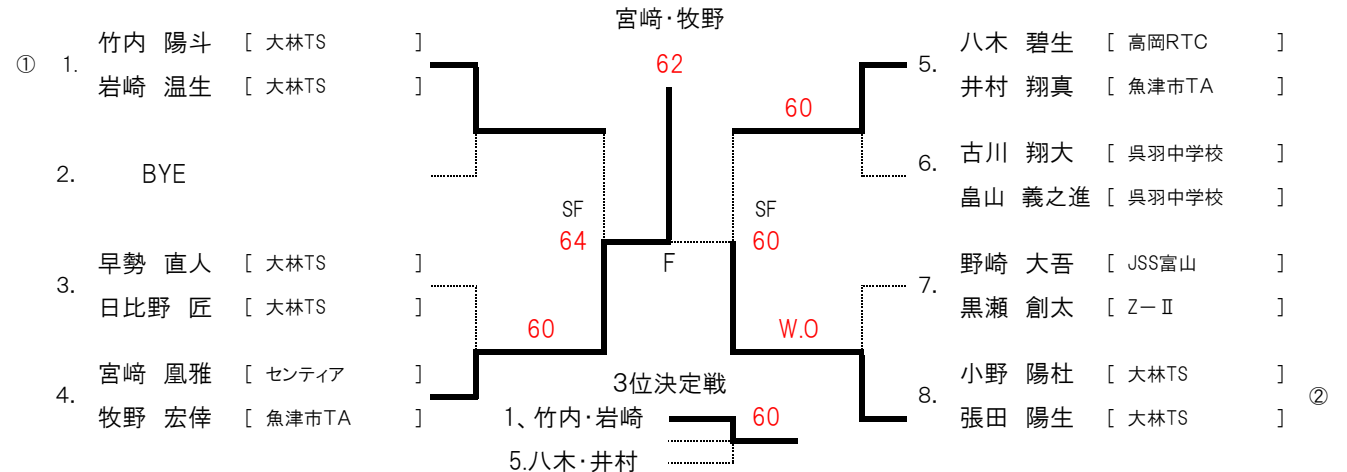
宮崎·牧野

62

① 1. 竹内 陽斗 [ 大林TS ]
岩崎 温生 [ 大林TS ]

2. BYE

SF
64

F

SF
60

3. 早勢 直人 [ 大林TS ]
日比野 匠 [ 大林TS ]

60

4. 宮崎 凰雅 [ センティア ]
牧野 宏倖 [ 魚津市TA ]

5. 八木 碧生 [ 高岡RTC ]
井村 翔真 [ 魚津市TA ]

60

6. 古川 翔大 [ 呉羽中学校 ]
畠山 義之進 [ 呉羽中学校 ]

7. 野崎 大吾 [ JSS富山 ]
黒瀬 創太 [ Z－Ⅱ ]

W.O

8. 小野 陽杜 [ 大林TS ]
張田 陽生 [ 大林TS ] ②

3位決定戦
1、竹内·岩崎
60
5.八木·井村